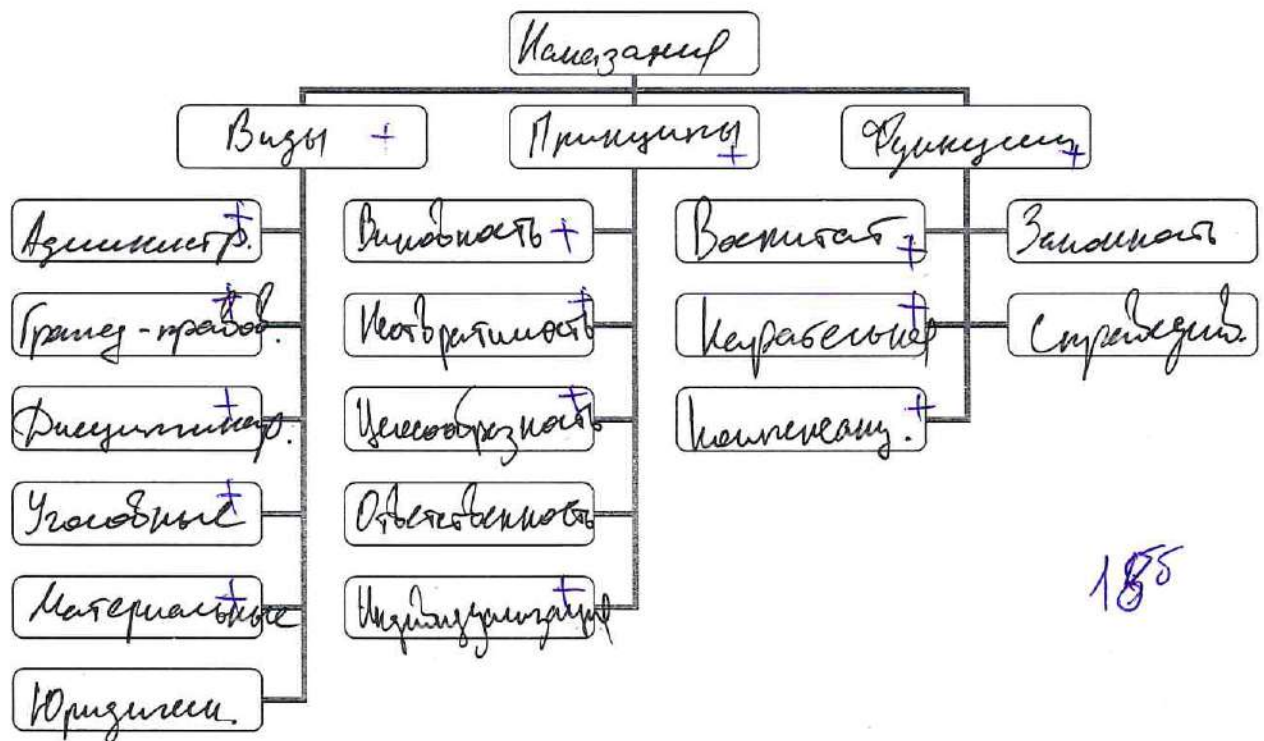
Наказание

Виды +

Администр. +

Граждан-правов. +

Дисциплинар. +

Уголовные +

Материальные +

Юридичен.

Принципы +

Виновность +

Неотвратимость +

Целесообразность +

Ответственность

Индивидуализация +

Функции +

Воспитат. +

Карательная +

Компенсац. +

Законность

Справедлив.

18б